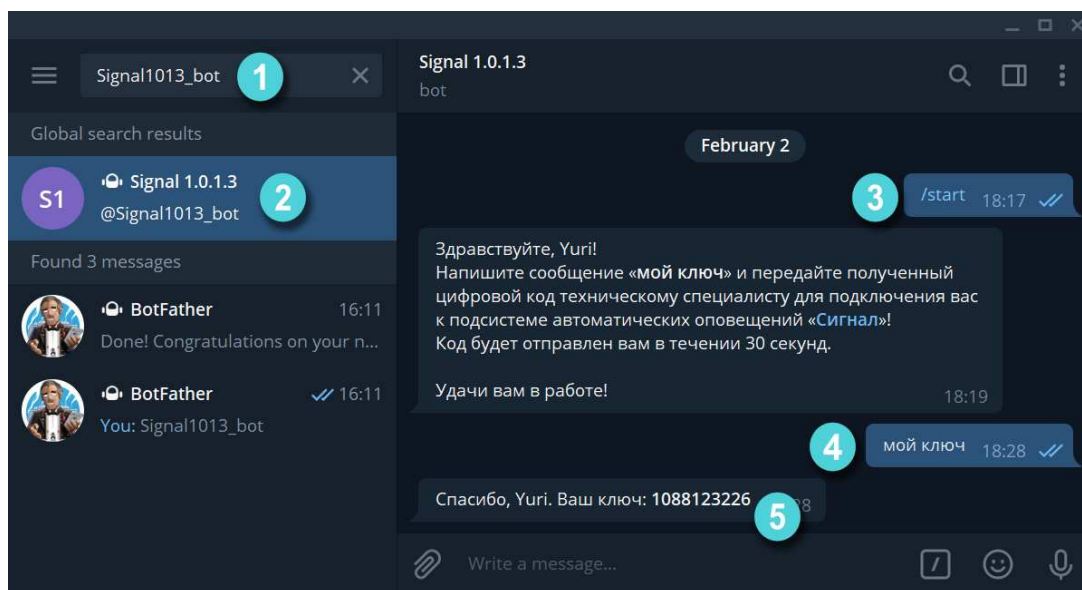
Signal1013_bot 1

Global search results

S1 Signal 1.0.1.3 2
@Signal1013_bot

Found 3 messages

BotFather 16:11
Done! Congratulations on your n...

BotFather 16:11
You: Signal1013_bot

Signal 1.0.1.3
bot

February 2

3 /start 18:17

Здравствуйте, Yuri!
Напишите сообщение «**мой ключ**» и передайте полученный цифровой код техническому специалисту для подключения вас к подсистеме автоматических оповещений «Сигнал»!
Код будет отправлен вам в течении 30 секунд.

Удачи вам в работе!
18:19

4 мой ключ 18:28

Спасибо, Yuri. Ваш ключ: **1088123226** 5 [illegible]28

Write a message...